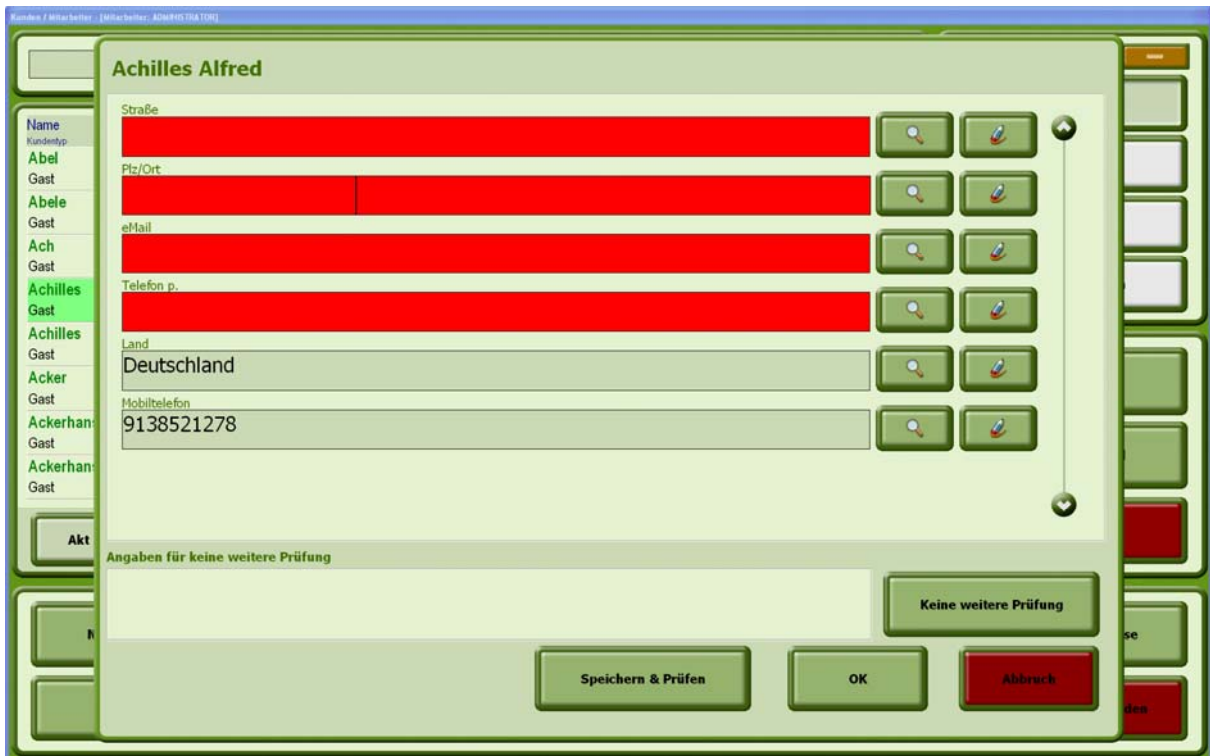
Kunden / Mitarbeiter - [Mitarbeiter: ADMINISTRATOR]

Achilles Alfred

Straße

Plz/Ort

eMail

Telefon p.

Land
Deutschland

Mobiltelefon
9138521278

Name
Kundentyp
Abel
Gast
Abele
Gast
Ach
Gast
Achilles
Gast
Achilles
Gast
Acker
Gast
Ackerhan
Gast
Ackerhan
Gast

Akt

Angaben für keine weitere Prüfung

Keine weitere Prüfung

Speichern & Prüfen

OK

Abbruch

se

den